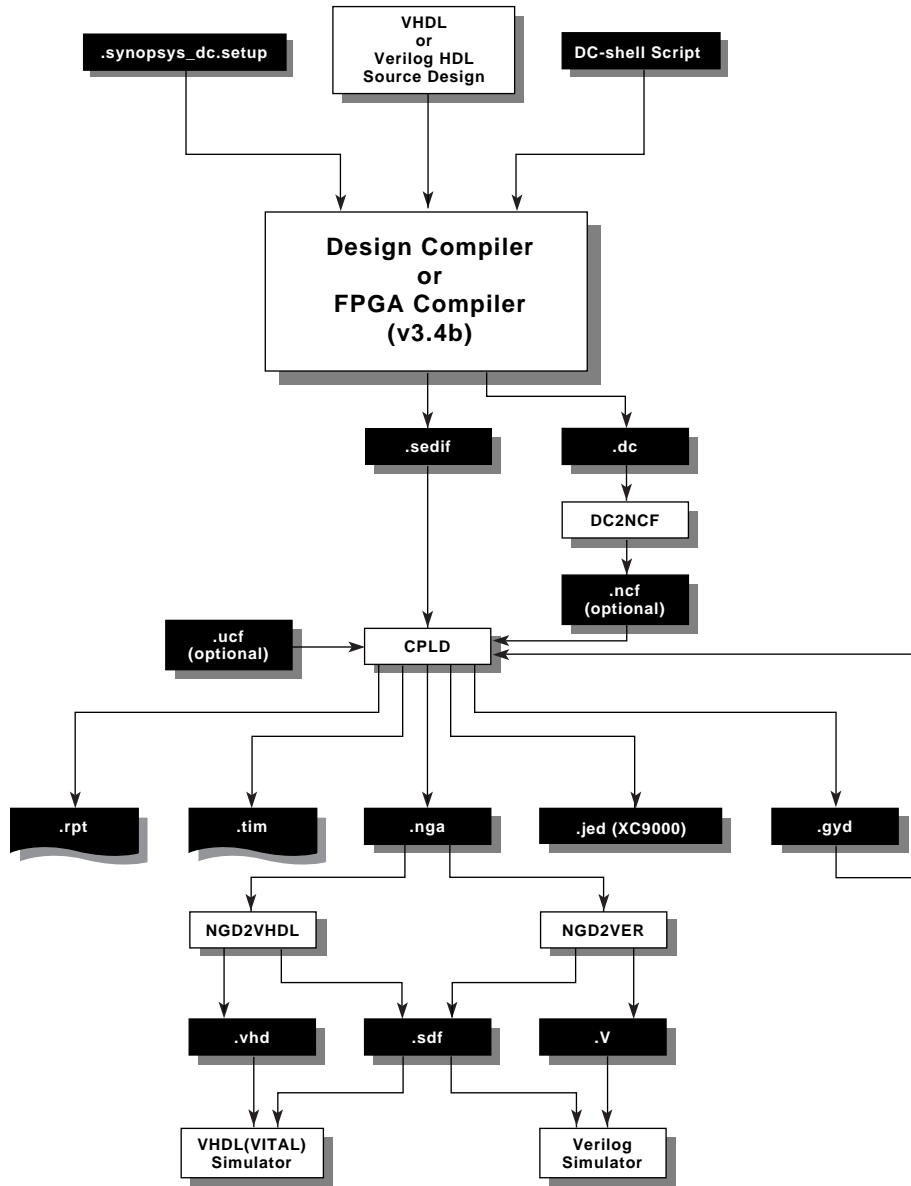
.synopsys_dc.setup

VHDL
or
Verilog HDL
Source Design

DC-shell Script

Design Compiler
or
FPGA Compiler
(v3.4b)

.sedif

.dc

DC2NCF

.ncf
(optional)

.ucf
(optional)

CPLD

.rpt

.tim

.nga

.jed (XC9000)

.gyd

NGD2VHDL

NGD2VER

.vhd

.sdf

.V

VHDL(VITAL)
Simulator

Verilog
Simulator